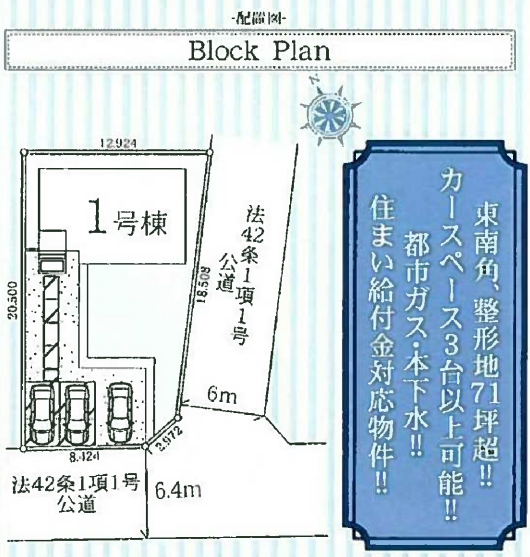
-配置図-

Block Plan

N

12.924

1号棟

20.500

18.508

法42条1項1号公道

6m

8.424

2.972

法42条1項1号公道

6.4m

東南角、整形地71坪超!!
カースペース3台以上可能!!
都市ガス・本下水!!
住まい給付金対応物件!!